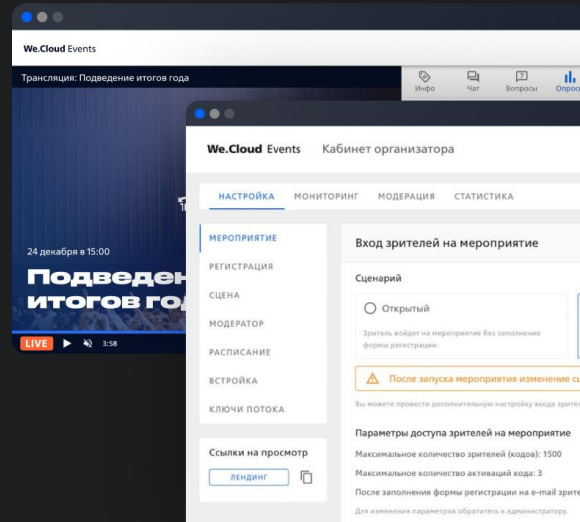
We.Cloud Events

Трансляция: Подведение итогов года

Инфо Чат Вопросы Опрос

24 декабря в 15:00

Подведен
итогов го

LIVE 3:58

We.Cloud Events Кабинет организатора

НАСТРОЙКА МОНИТОРИНГ МОДЕРАЦИЯ СТАТИСТИКА

МЕРОПРИЯТИЕ
РЕГИСТРАЦИЯ
СЦЕНА
МОДЕРАТОР
РАСПИСАНИЕ
ВСТРОЙКА
КЛЮЧИ ПОТОКА

Ссылки на просмотр
ЛЕНДИНГ

Вход зрителей на мероприятие

Сценарий

Открытый

Зритель войдет на мероприятие без заполнения формы регистрации.

После запуска мероприятия изменение сц

Вы можете провести дополнительную настройку входа зрител

Параметры доступа зрителей на мероприятие

Максимальное количество зрителей (кодов): 1500

Максимальное количество активаций кода: 3

После заполнения формы регистрации на e-mail зрите

Для изменения параметров обратитесь к администратору.